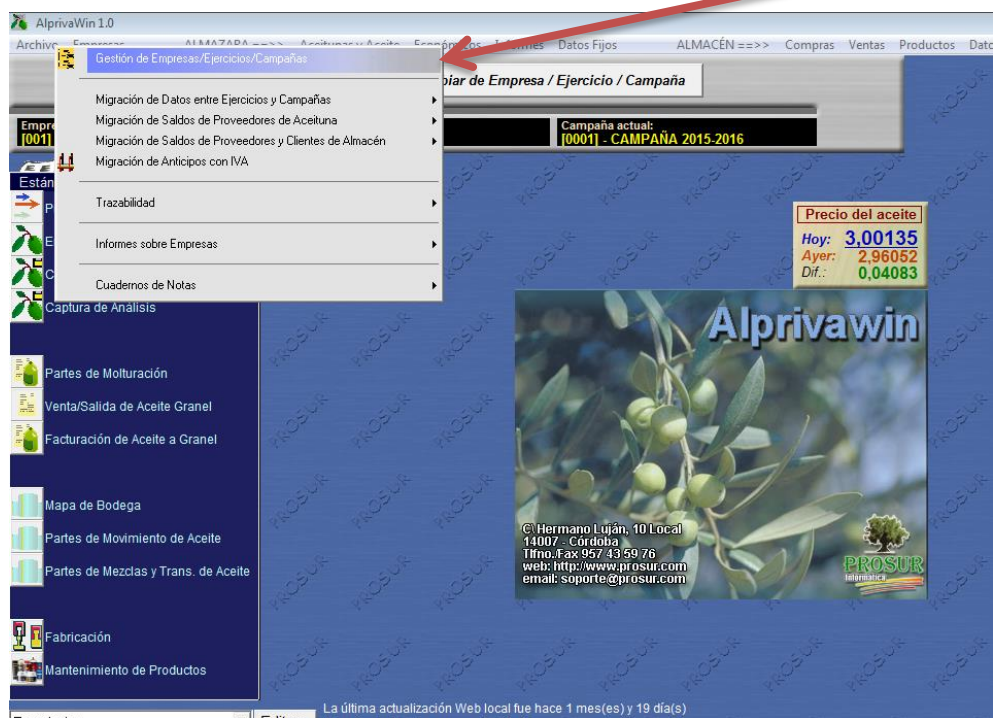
AlprivaWin 1.0

Archivo Empresas ALMAZARA ==>> Aceitunas y Aceite Económicos Informes Datos Fijos ALMACÉN ==>> Compras Ventas Productos Dato

Gestión de Empresas/Ejercicios/Campañas

Migración de Datos entre Ejercicios y Campañas
Migración de Saldos de Proveedores de Aceituna
Migración de Saldos de Proveedores y Clientes de Almacén
Migración de Anticipos con IVA

Trazabilidad

Informes sobre Empresas

Cuadernos de Notas

biar de Empresa / Ejercicio / Campaña

Empre
[001]

Campaña actual:
[0001] - CAMPAÑA 2015-2016

Están

Captura de Análisis

Partes de Molturación
Venta/Salida de Aceite Granel
Facturación de Aceite a Granel

Mapa de Bodega
Partes de Movimiento de Aceite
Partes de Mezclas y Trans. de Aceite

Fabricación
Mantenimiento de Productos

Precio del aceite
Hoy: 3,00135
Ayer: 2,96052
Dif.: 0,04083

Alprivawin

C. Hermano Luján, 10 Local
14007 - Córdoba
Tlfno./Fax 957 43 59 76
web: http://www.prosur.com
email: soporte@prosur.com

PROSUR
Informática

PROSUR

La última actualización Web local fue hace 1 mes(es) y 19 día(s)